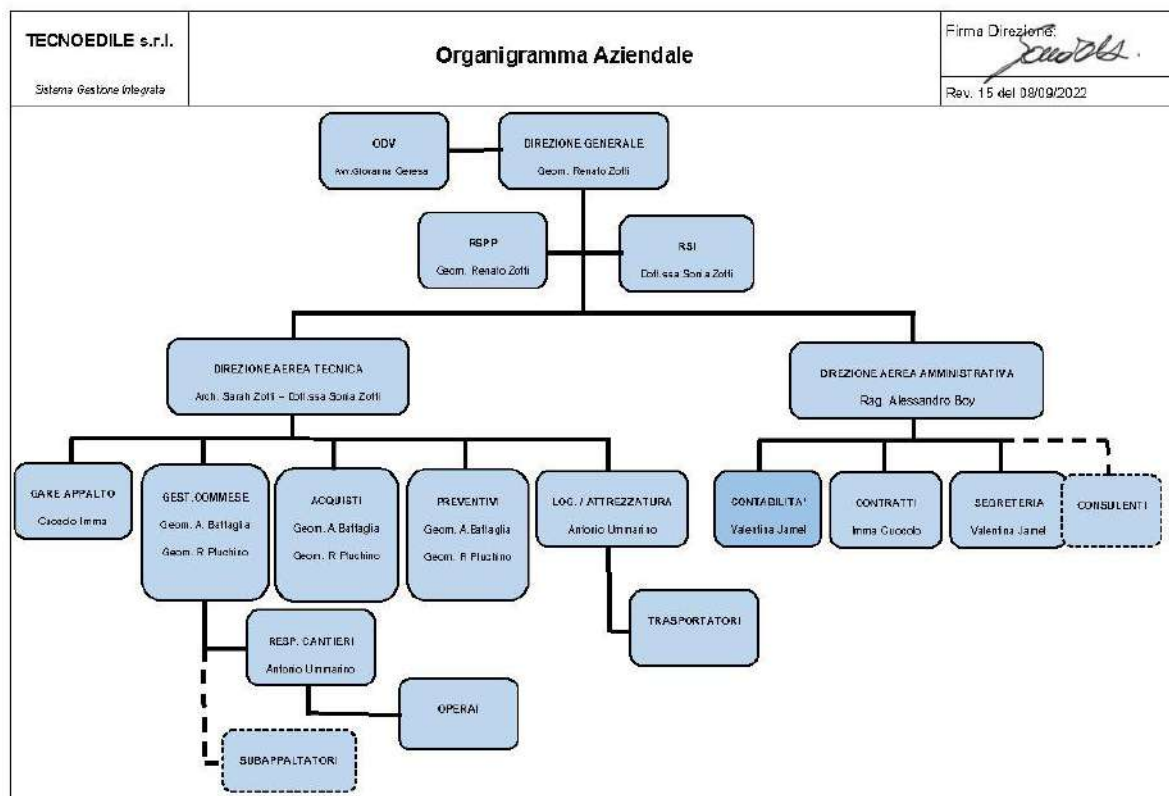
TECNOEDILE s.r.l.

Sistema Gestione Integrata

Organigramma Aziendale

Firma Direzione: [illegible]

Rev. 15 del 08/09/2022

ODV
Avv.Giovanna Geresa

DIREZIONE GENERALE
Geom. Renato Zotti

RSPP
Geom. Renato Zotti

RSI
Dott.ssa Sonia Zotti

DIREZIONE AEREA TECNICA
Arch. Sarah Zotti – Dott.ssa Sonia Zotti

DIREZIONE AEREA AMMINISTRATIVA
Rag. Alessandro Boy

GARE APPALTO
Cuccolo Imma

GEST. COMMESE
Geom. A. Battaglia
Geom. R Pluchino

ACQUISTI
Geom. A Battaglia
Geom. R Pluchino

PREVENTIVI
Geom. A Battaglia
Geom. R Pluchino

LOG. / ATTREZZATURA
Antonio Ummarino

CONTABILITA'
Valentina Jamel

CONTRATTI
Imma Cuccolo

SEGRETERIA
Valentina Jamel

CONSULENTI

TRASPORTATORI

RESP. CANTIERI
Antonio Ummarino

OPERAI

SUBAPPALTATORI